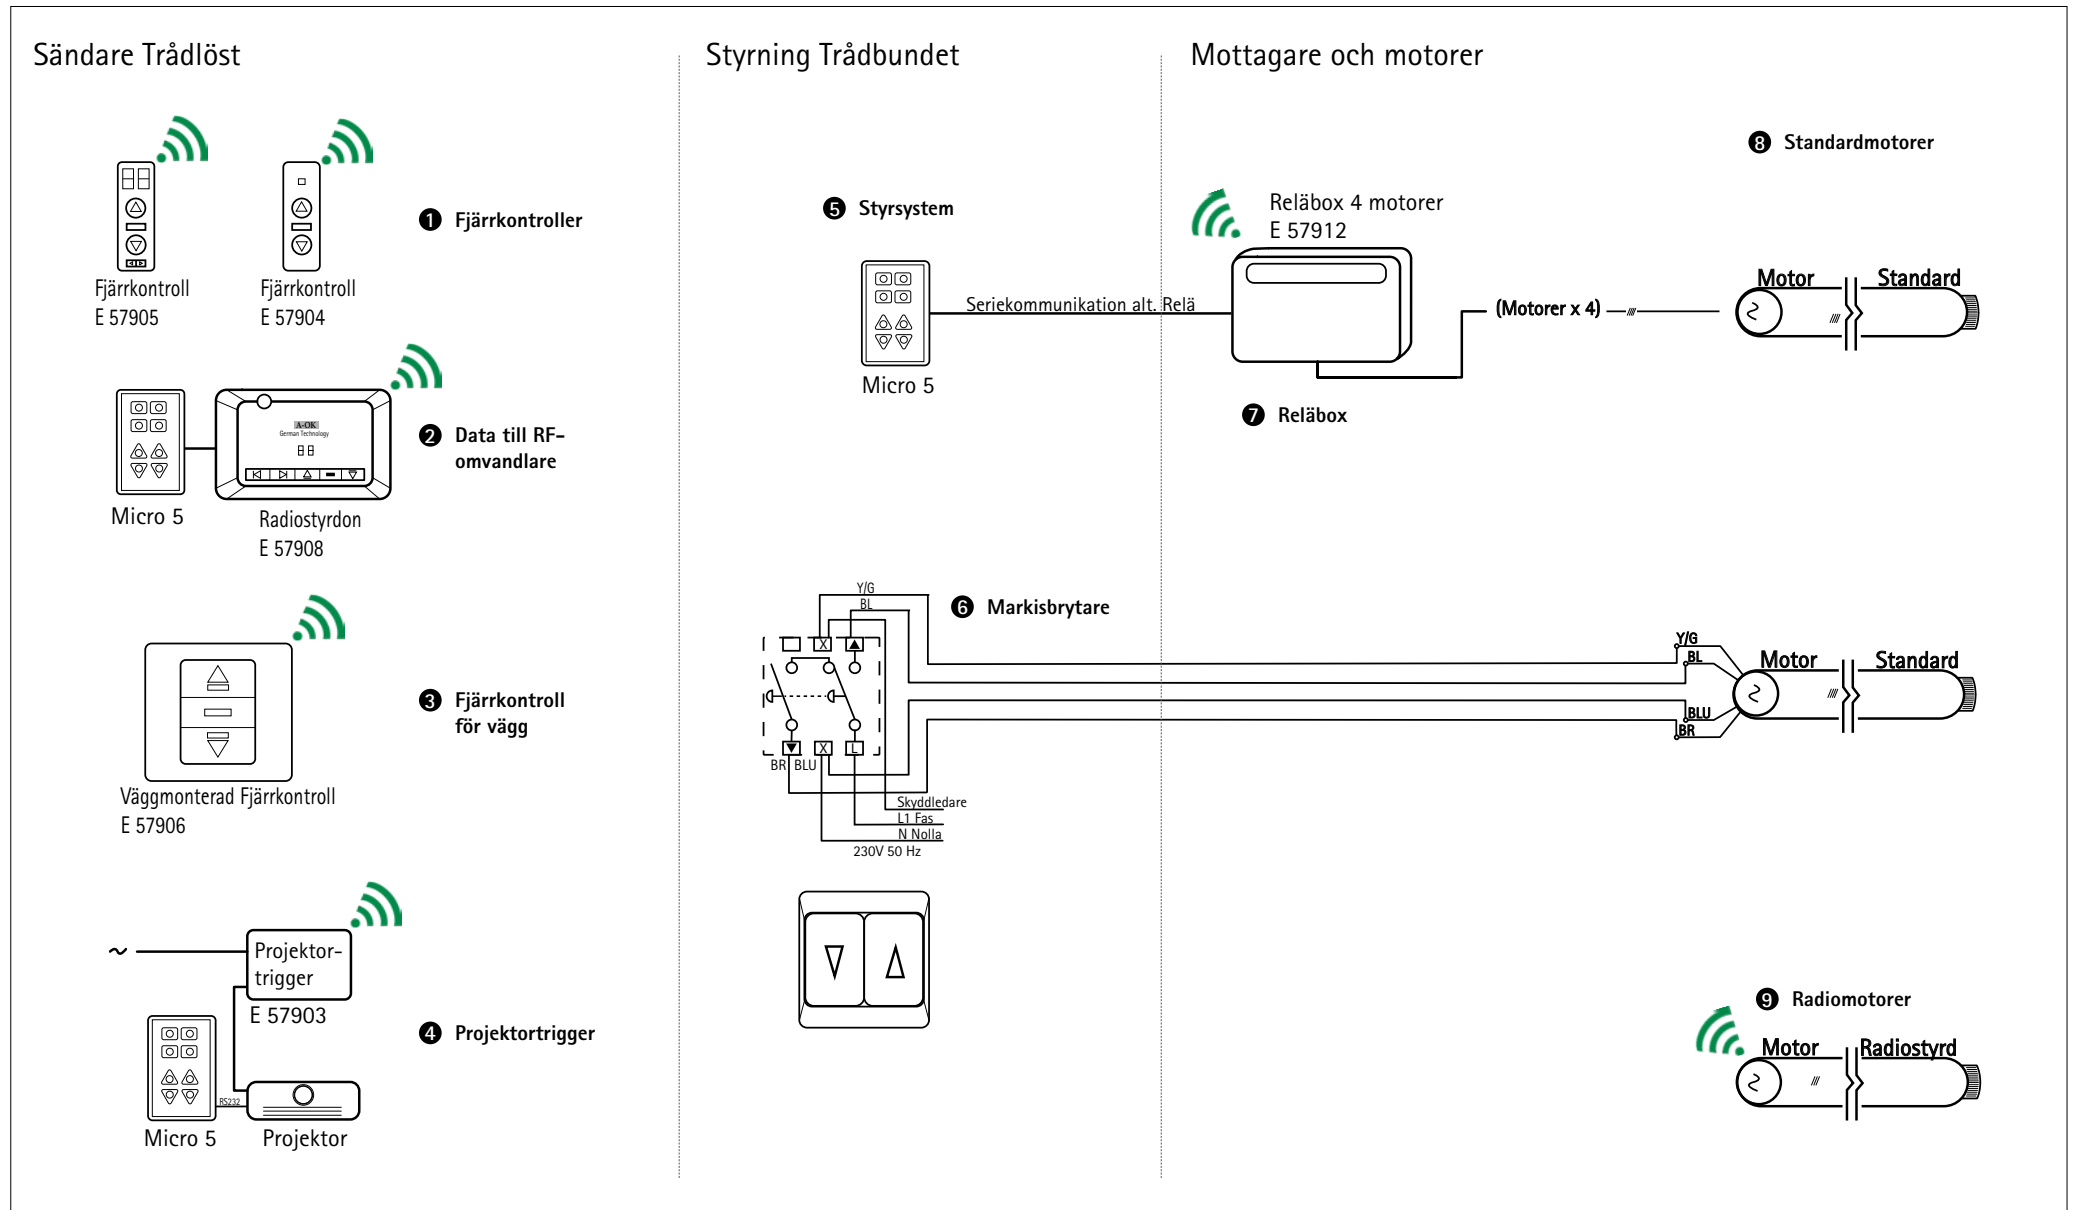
Sändare Trådlöst

Fjärrkontroll
E 57905

Fjärrkontroll
E 57904

❶ Fjärrkontroller

A-OK
German Technology

Micro 5

Radiostyrdon
E 57908

❷ Data till RF-omvandlare

Väggmonterad Fjärrkontroll
E 57906

❸ Fjärrkontroll för vägg

~

Projektor-trigger
E 57903

RS232

Micro 5

Projektor

❹ Projektortrigger

Styrning Trådbundet

❺ Styrsystem

Micro 5

Seriekommunikation alt. Relä

Y/G
BL

❻ Markisbrytare

BR BLU

Skyddledare
L1 Fas
N Nolla
230V 50 Hz

Mottagare och motorer

❽ Standardmotorer

Reläbox 4 motorer
E 57912

(Motorer x 4)

Motor

Standard

❼ Reläbox

Y/G
BL
BLU
BR

Motor

Standard

❾ Radiomotorer

Motor

Radiostyrd